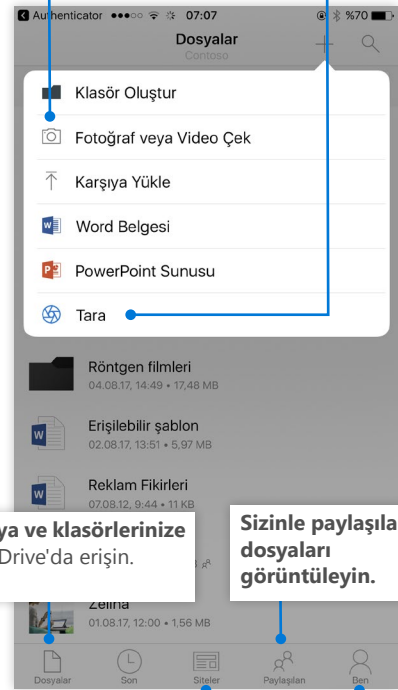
Authenticator ●●●○○ 07:07 %70

Dosyalar
Contoso

Klasör Oluştur

Fotoğraf veya Video Çek

Karşıya Yükle

Word Belgesi

PowerPoint Sunusu

Tara

Röntgen filmleri
04.08.17, 14:49 • 17,48 MB

Erişilebilir şablon
02.08.17, 13:51 • 5,97 MB

Reklam Fikirleri
07.08.12, 9:44 • 11 KB

ya ve klasörlerinize
Drive'da erişin.

Sizinle paylaşıla
dosyaları
görüntüleyin.

Zelina
01.08.17, 12:00 • 1,56 MB

Dosyalar Son Siteler Paylaşılan Ben